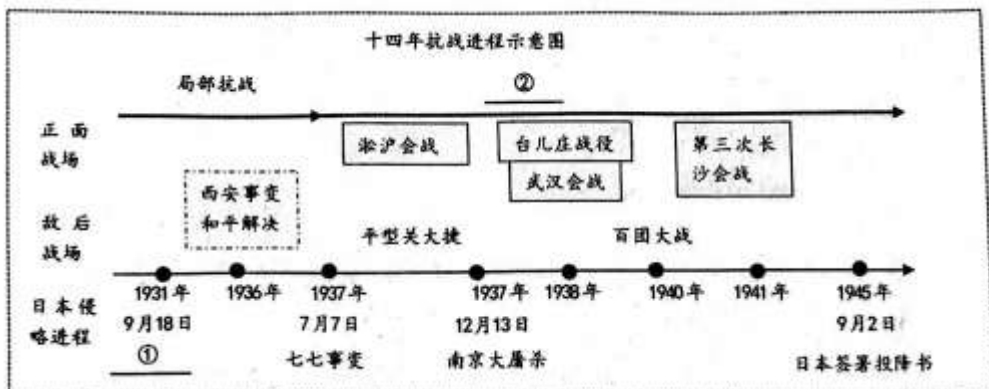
十四年抗战进程示意图

局部抗战

②

正面战场

淞沪会战

台儿庄战役

武汉会战

第三次长沙会战

西安事变和平解决

敌后战场

平型关大捷

百团大战

日本侵略进程

1931年 9月18日

①

1936年

1937年 7月7日

七七事变

1937年 12月13日

南京大屠杀

1938年

1940年

1941年

1945年 9月2日

日本签署投降书